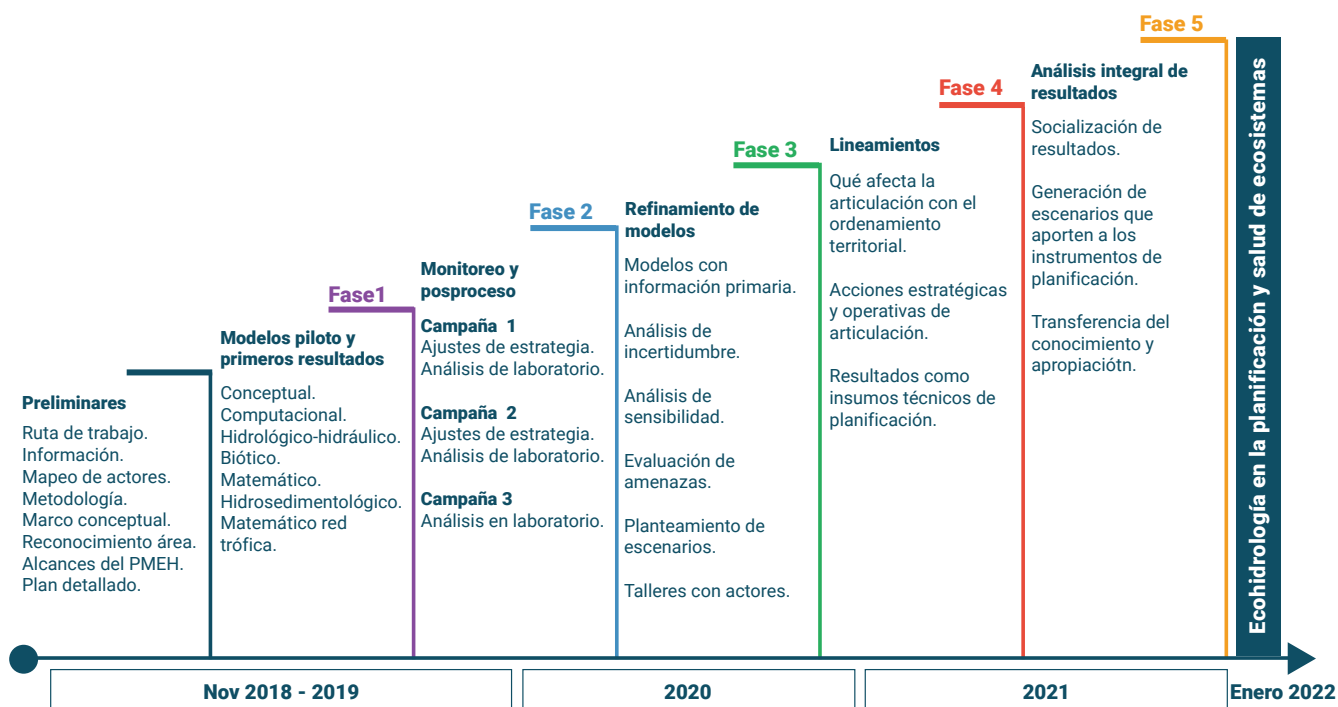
Preliminares
Ruta de trabajo.
Información.
Mapeo de actores.
Metodología.
Marco conceptual.
Reconocimiento área.
Alcances del PMEH.
Plan detallado.

Modelos piloto y primeros resultados
Conceptual.
Computacional.
Hidrológico-hidráulico.
Biótico.
Matemático.
Hidrosedimentológico.
Matemático red trófica.

Fase1
Monitoreo y posproceso
Campaña 1
Ajustes de estrategia.
Análisis de laboratorio.
Campaña 2
Ajustes de estrategia.
Análisis de laboratorio.
Campaña 3
Análisis en laboratorio.

Fase 2
Refinamiento de modelos
Modelos con información primaria.

Análisis de incertidumbre.

Análisis de sensibilidad.

Evaluación de amenazas.

Planteamiento de escenarios.

Talleres con actores.

Fase 3
Lineamientos
Qué afecta la articulación con el ordenamiento territorial.

Acciones estratégicas y operativas de articulación.

Resultados como insumos técnicos de planificación.

Fase 4
Análisis integral de resultados
Socialización de resultados.

Generación de escenarios que aporten a los instrumentos de planificación.

Transferencia del conocimiento y apropiaciótn.

Fase 5
Echohidrología en la planificación y salud de ecosistemas

Nov 2018 - 2019
2020
2021
Enero 2022